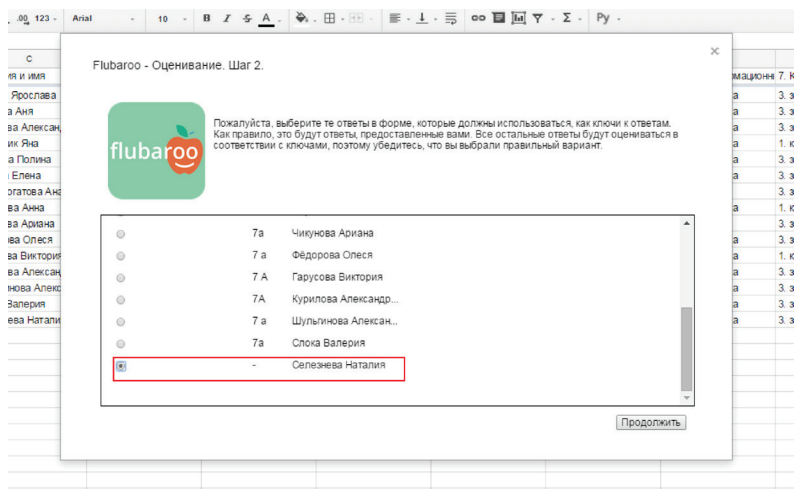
.00 123 - Arial 10 B I S A

C
ия и имя
Ярослава
а Аня
ва Алексан
ик Яна
а Полина
Елена
ргатова Ана
ва Анна
ва Ариана
ова Олеся
ва Виктория
ва Алексан
нова Алекс
Валерия
ева Натали

мационн 7. К
а 3. з
а 3. з
а 3. з
а 1. к
а 3. з
а 3. з
3. з
а 1. к
3. з
а 3. з
а 1. к
а 3. з
а 3. з
а 3. з
а 3. з

Flubaroo - Оценивание. Шаг 2.

×

flubaroo

Пожалуйста, выберите те ответы в форме, которые должны использоваться, как ключи к ответам. Как правило, это будут ответы, предоставленные вами. Все остальные ответы будут оцениваться в соответствии с ключами, поэтому убедитесь, что вы выбрали правильный вариант.

| | | |
|---|---|---|
| ○ | 7а | Чикунова Ариана |
| ○ | 7 а | Фёдорова Олеся |
| ○ | 7 А | Гарусова Виктория |
| ○ | 7А | Курилова Александр... |
| ○ | 7 а | Шульгинова Алексан... |
| ○ | 7а | Слока Валерия |
| ◉ | - | Селезнева Наталия |

Продолжить